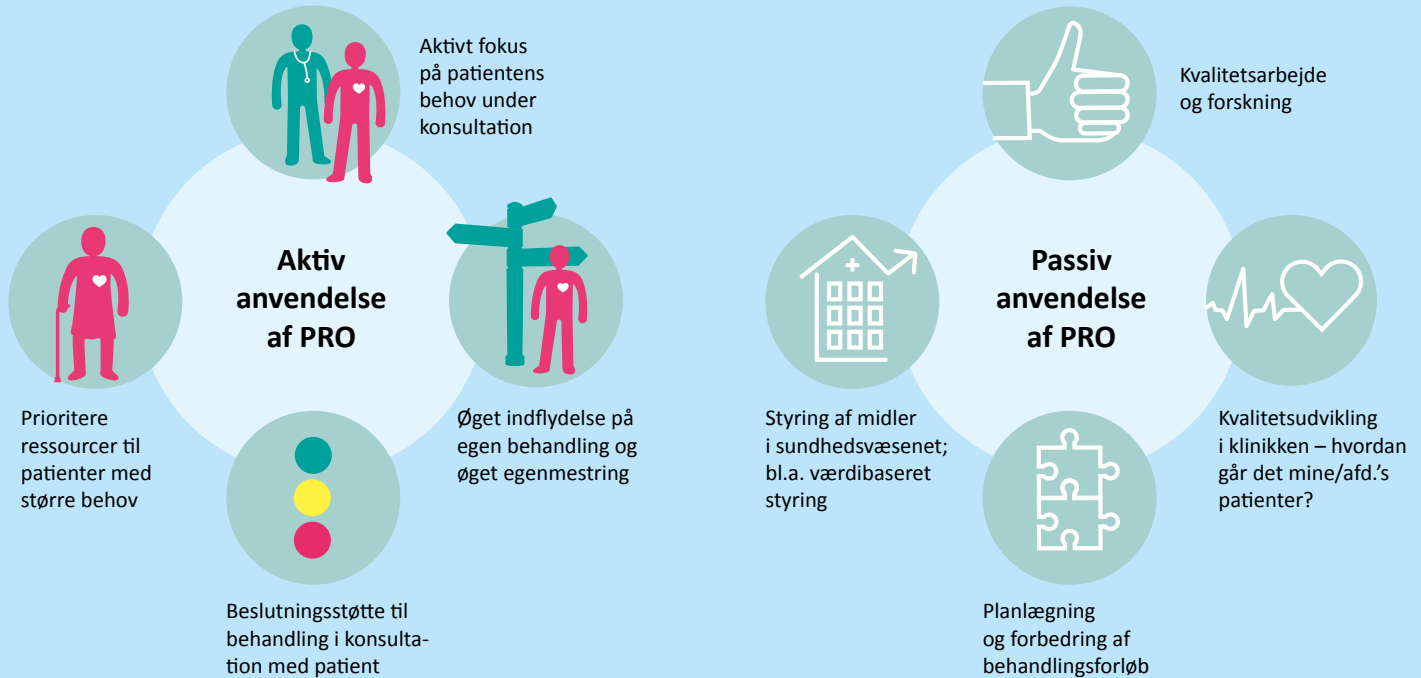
Aktivt fokus på patientens behov under konsultation

Aktiv anvendelse af PRO

Prioritere ressourcer til patienter med større behov

Øget indflydelse på egen behandling og øget egenmestring

Beslutningsstøtte til behandling i konsultation med patient

Kvalitetsarbejde og forskning

Passiv anvendelse af PRO

Styring af midler i sundhedsvæsenet; bl.a. værdibaseret styring

Kvalitetsudvikling i klinikken – hvordan går det mine/afd.'s patienter?

Planlægning og forbedring af behandlingsforløb